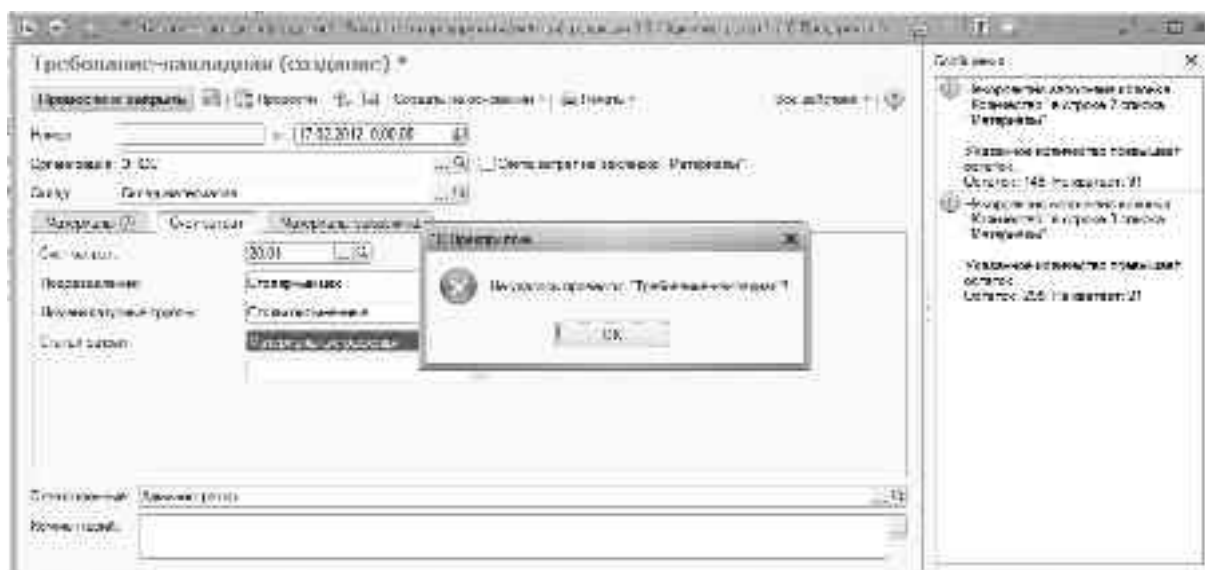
Требование-накладная (создание) *

Провести и закрыть | Провести | Создать на основании | Печать | Все действия

Номер: от: 17.02.2012 0:00:00

Организация: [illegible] | Счета затрат на закладке "Материалы"

Склад: Склад материалов

Материалы (2) | Счет затрат | Материалы заказчика

Счет затрат: 20.01

Подразделение: Столярный цех

Номенклатурная группа: Столы письменные

Статьи затрат: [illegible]

Предупреждение

Не удалось провести "Требование-накладная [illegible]"

OK

Ответственный: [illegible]

Комментарий:

Сообщения:

Недостаточно остатков в списке. Количество" в строке 1 списка "Материалы"

Указанное количество превышает остаток. Остаток: 148. Не хватает: 31

Недостаточно остатков в списке. Количество" в строке 2 списка "Материалы"

Указанное количество превышает остаток. Остаток: 25,6. Не хватает: 21